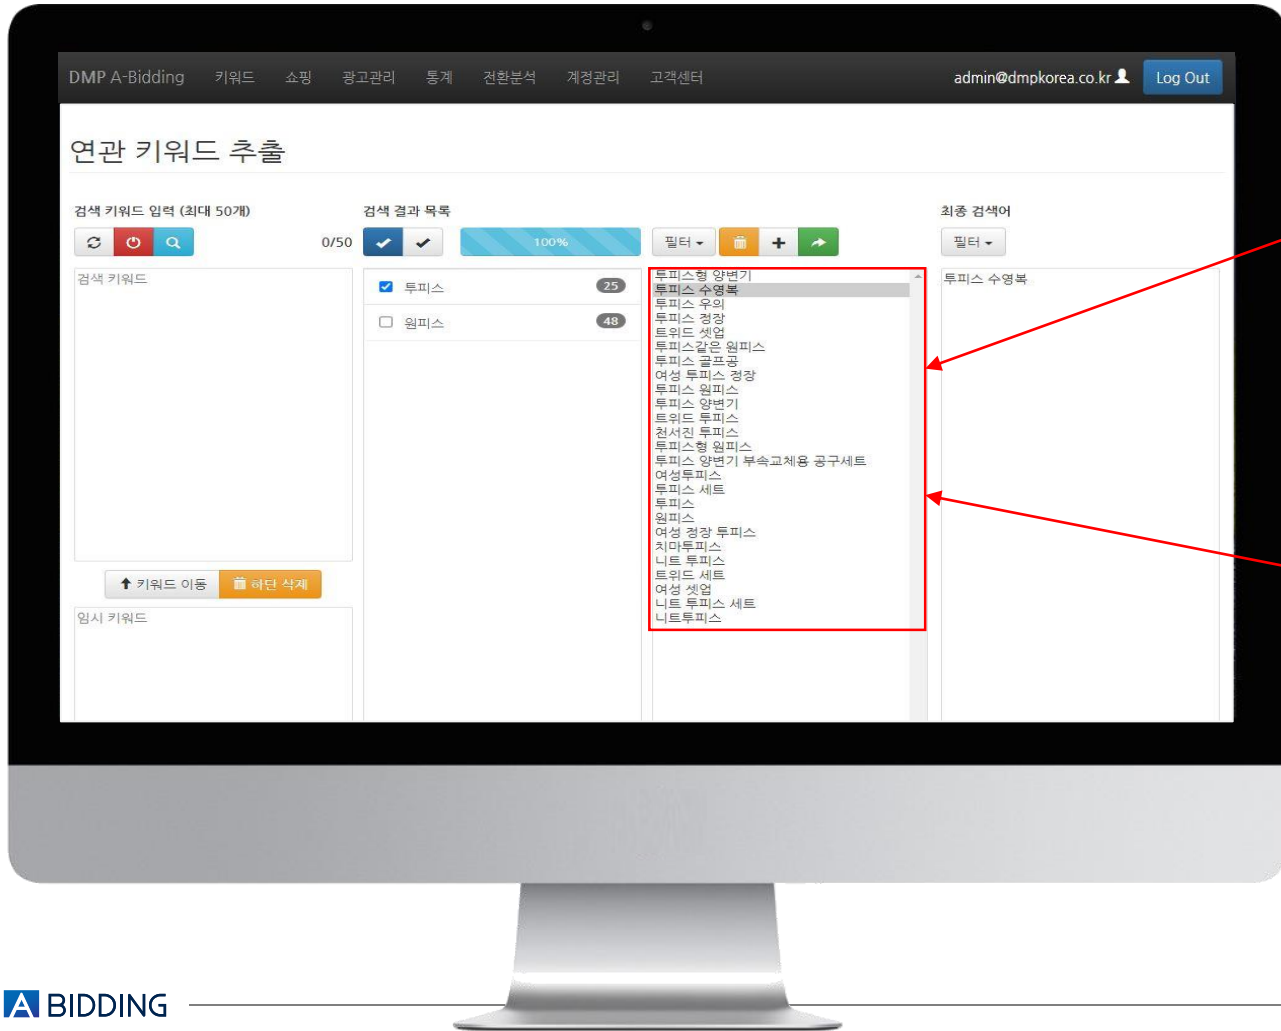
DMP A-Bidding 키워드 쇼핑 광고관리 통계 전환분석 계정관리 고객센터 admin@dmpkorea.co.kr Log Out

연관 키워드 추출

검색 키워드 입력 (최대 50개)

0/50

검색 키워드

키워드 이동 하단 삭제

임시 키워드

검색 결과 목록

100%

투피스 25

원피스 48

필터

투피스형 양변기
투피스 수영복
투피스 우의
투피스 정장
트위드 셋업
투피스같은 원피스
투피스 골프공
여성 투피스 정장
투피스 원피스
투피스 양변기
트위드 투피스
천서진 투피스
투피스형 원피스
투피스 양변기 부속교체용 공구세트
여성투피스
투피스 세트
투피스
원피스
여성 정장 투피스
치마투피스
니트 투피스
트위드 세트
여성 셋업
니트 투피스 세트
니트투피스

최종 검색어

필터

투피스 수영복

A BIDDING